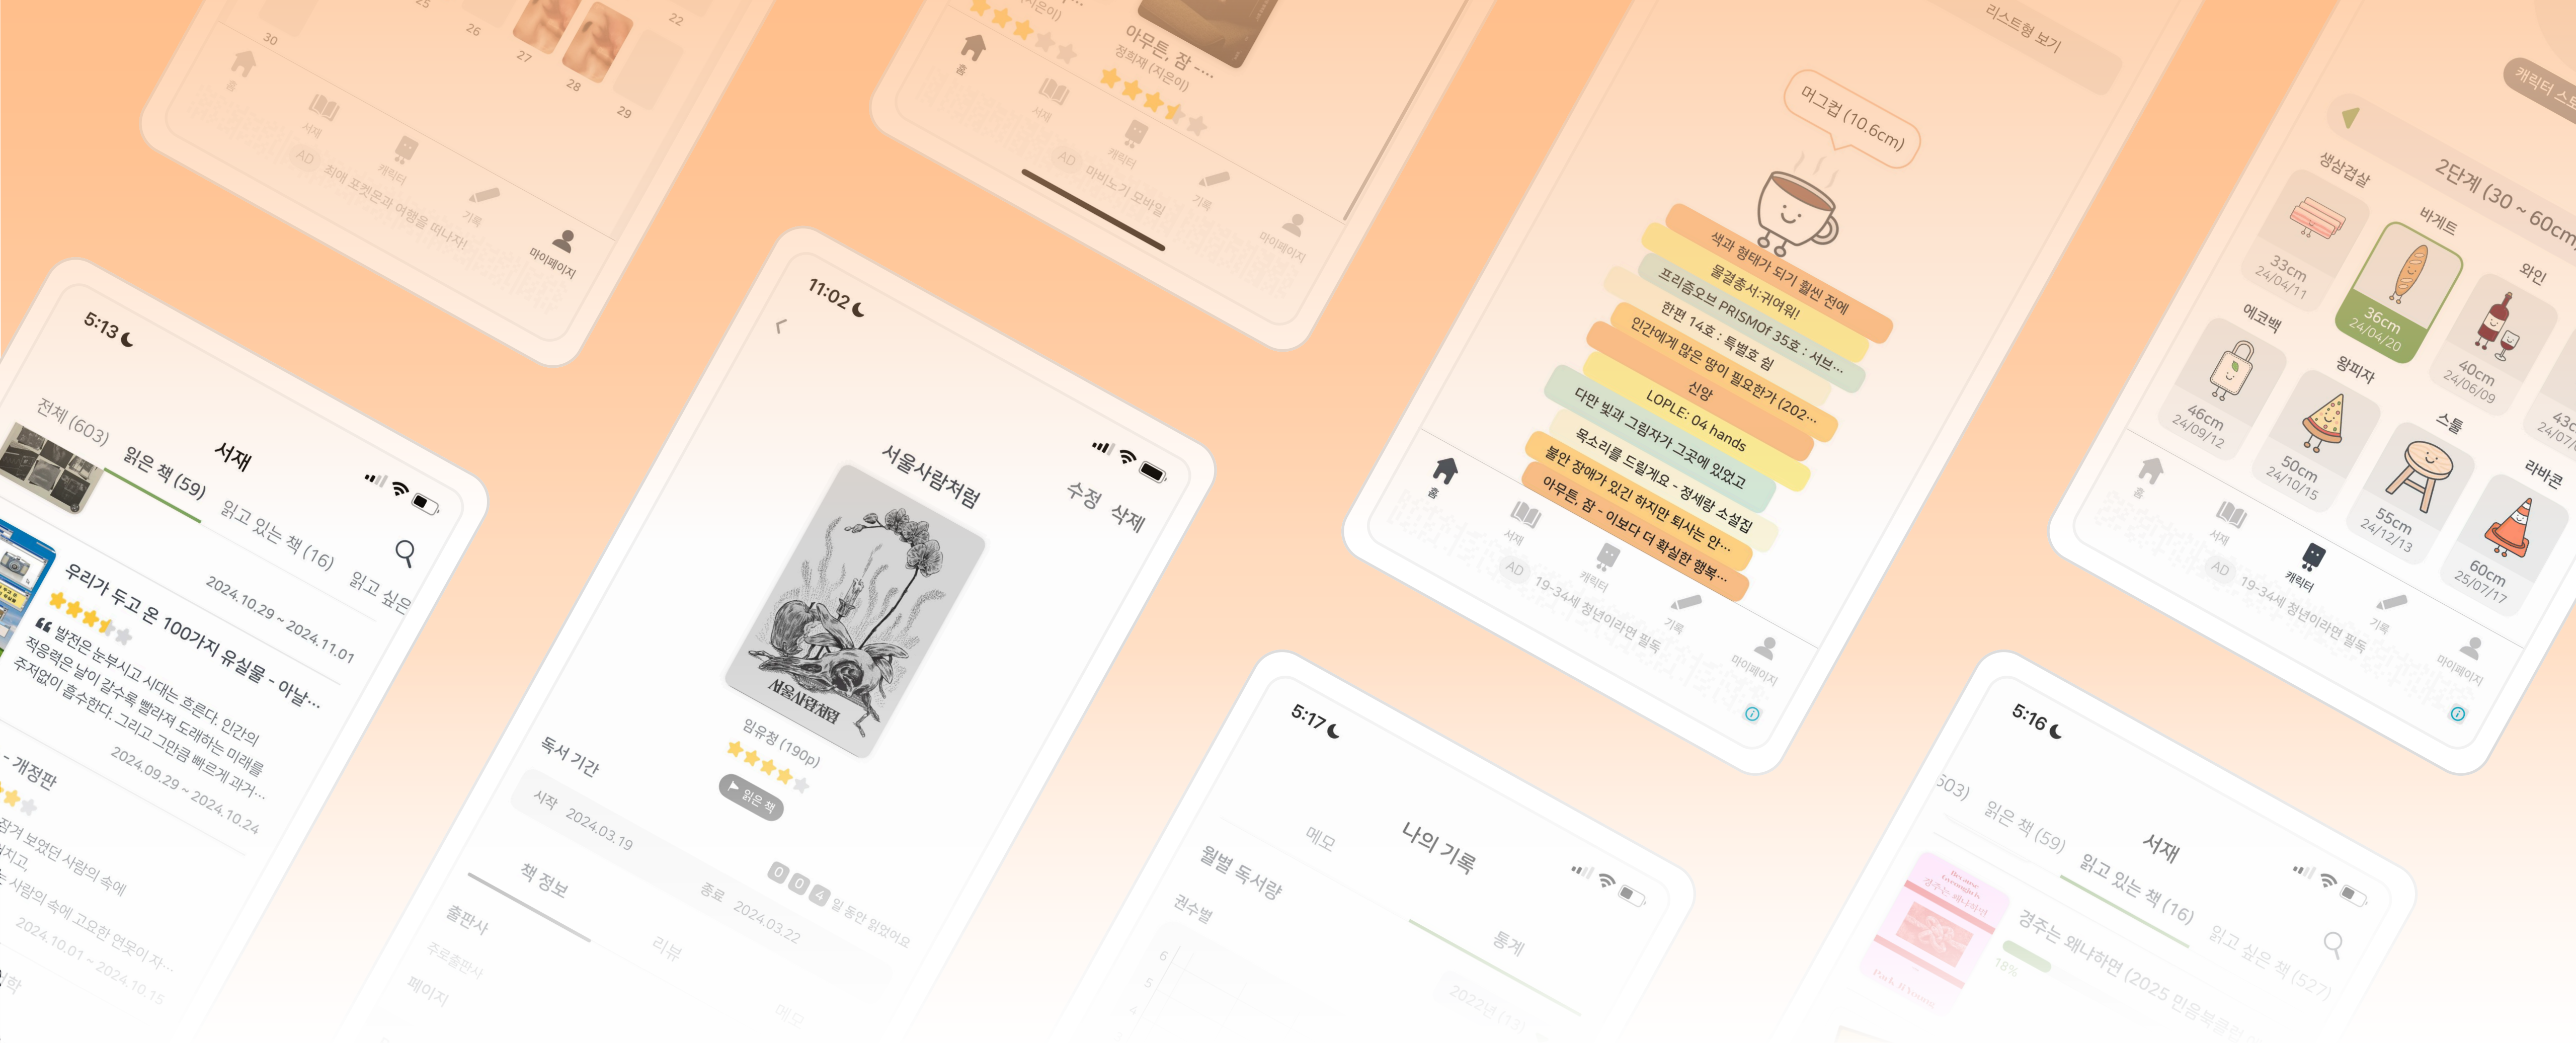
30
25
26
27
28
29
22
홈
서재
캐릭터
기록
마이페이지
AD 친애 포켓몬과 여행을 떠나자!

아무튼, 잠 -...
정희재 (지은이)
홈
서재
캐릭터
기록
마이페이지
AD 아비노기 모바일

리스트형 보기
머그컵 (10.6cm)
색과 형태가 되기 훨씬 전에
물결총서:귀여워!
프리즘오브 PRISMOf 35호 : 서브...
한편 14호 : 특별호 쉼
인간에게 많은 땅이 필요한가 (202...
신앙
LOPLE: 04 hands
다만 빛과 그림자가 그곳에 있었고
목소리를 드릴게요 - 정세랑 소설집
불안 장애가 있긴 하지만 퇴사는 안...
아무튼, 잠 - 이보다 더 확실한 행복...
홈
서재
캐릭터
기록
마이페이지
AD 19-34세 청년이라면 필독

캐릭터 스토
2단계 (30 ~ 60cm)
생삼겹살
33cm 24/04/11
바게트
36cm 24/04/20
와인
40cm 24/06/09
43c 24/07
에코백
46cm 24/09/12
왕피자
50cm 24/10/15
스툴
55cm 24/12/13
라바콘
60cm 25/07/17
홈
서재
캐릭터
기록
마이페이지
AD 19-34세 청년이라면 필독

5:13
서재
전체 (603)
읽은 책 (59)
읽고 있는 책 (16)
읽고 싶은
우리가 두고 온 100가지 유실물 - 아날...
2024.10.29 ~ 2024.11.01
발전은 눈부시고 시대는 흐른다. 인간의 적응력은 날이 갈수록 빨라져 도래하는 미래를 주저없이 흡수한다. 그리고 그만큼 빠르게 과거...
2024.09.29 ~ 2024.10.24
- 개정판
잠겨 보였던 사람의 속에
치고,
사람의 속에 고요한 연못이 자...
2024.10.01 ~ 2024.10.15

11:02
수정 삭제
서울사람처럼
서울사람처럼
임유청 (190p)
읽은 책
독서 기간
시작 2024.03.19
종료 2024.03.22
0 0 4 일 동안 읽었어요
책 정보
리뷰
메모
출판사
주로출판사
페이지

5:17
나의 기록
메모
통계
월별 독서량
권수별
2022년 (13)
6
5
4

5:16
서재
503)
읽은 책 (59)
읽고 있는 책 (16)
읽고 싶은 책 (527)
경주는 왜냐하면 (2025 민음북클...
18%